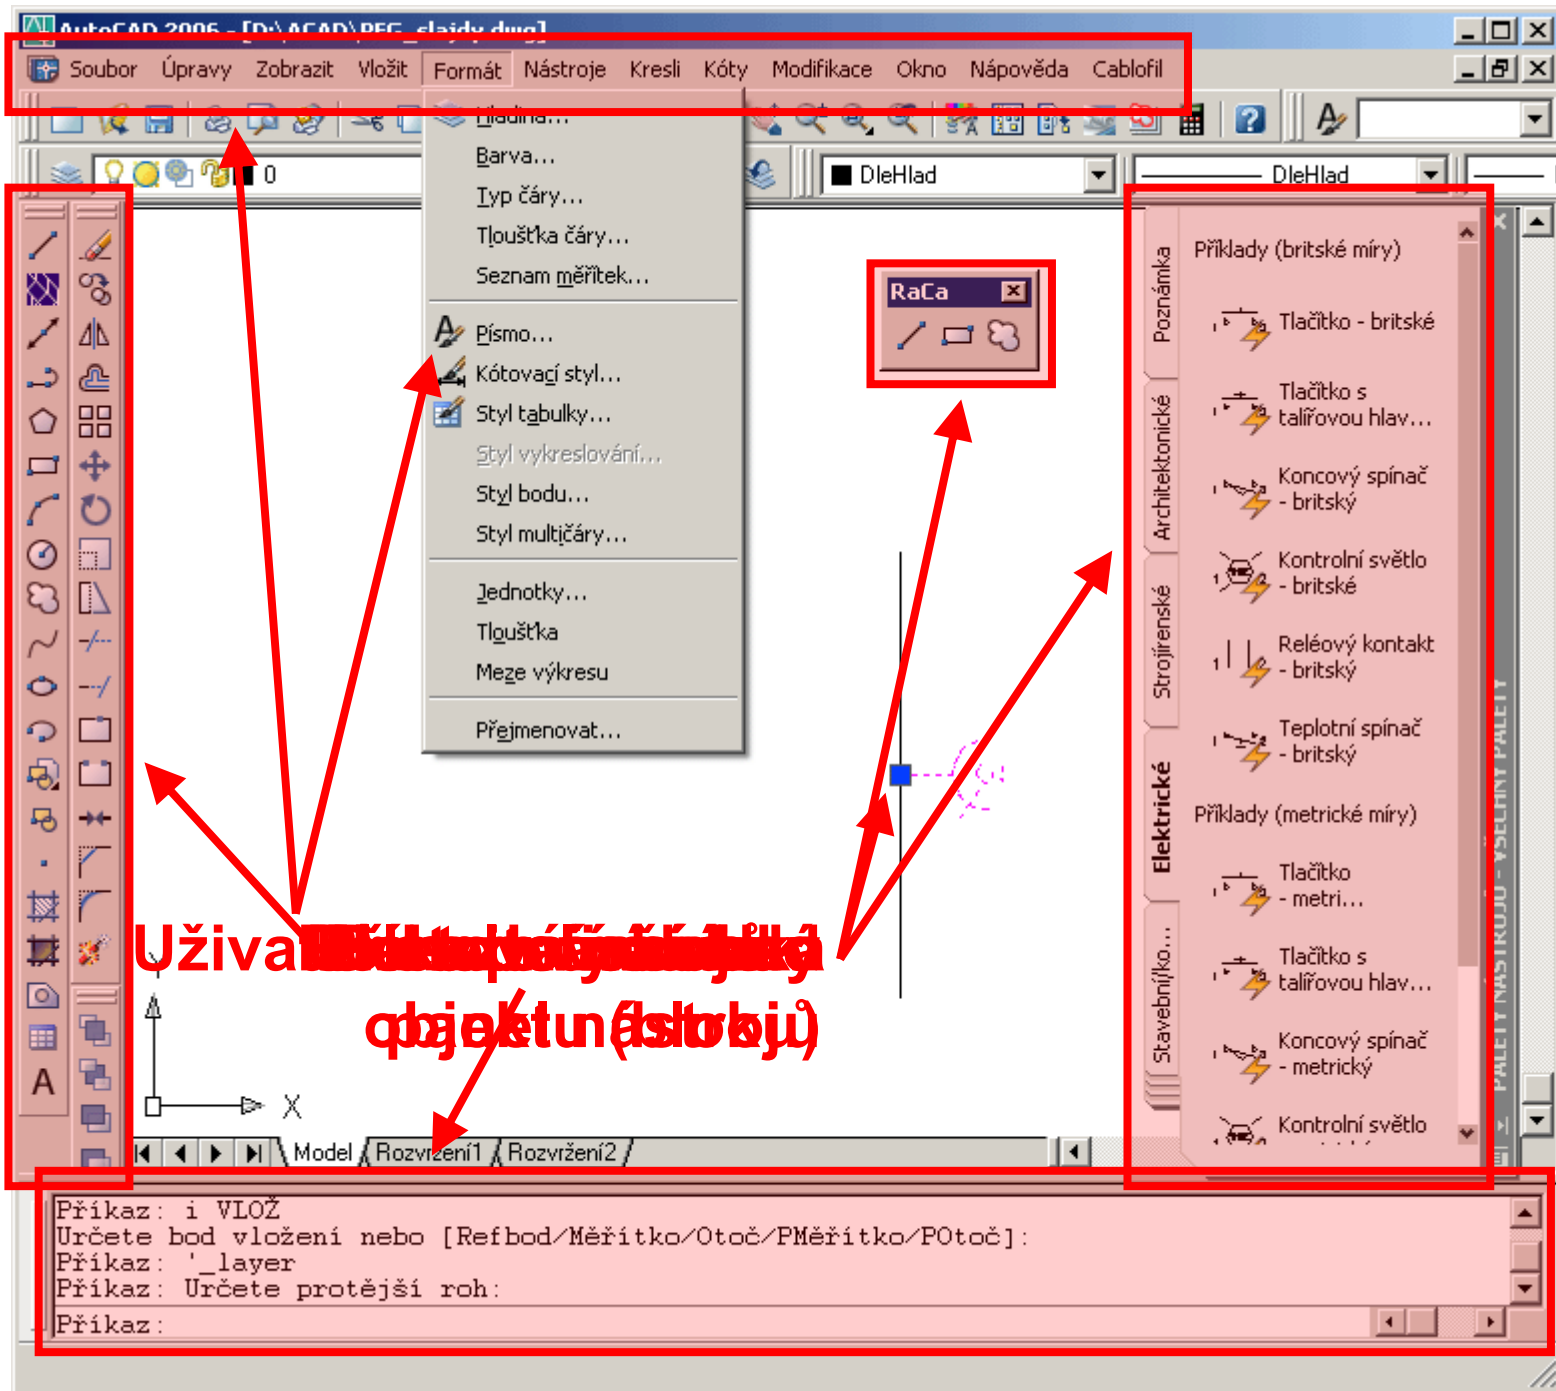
AutoCAD 2006 - [D:\ACAD\PEG_slajdy.dwg]

Soubor Úpravy Zobrazit Vložit Formát Nástroje Kresli Kóty Modifikace Okno Nápověda Cablofil

Hladina...
Barva...
Typ čáry...
Tloušťka čáry...
Seznam měřítek...
Písmo...
Kótovací styl...
Styl tabulky...
Styl vykreslování...
Styl bodu...
Styl multičáry...
Jednotky...
Tloušťka
Meze výkresu
Přejmenovat...

0
DleHlad
DleHlad

RaCa

Poznámka
Architektonické
Strojírenské
Elektrické
Stavební/ko...

Příklady (britské míry)
Tlačítko - britské
Tlačítko s talířovou hlav...
Koncový spínač - britský
Kontrolní světlo - britské
Reléový kontakt - britský
Teplotní spínač - britský
Příklady (metrické míry)
Tlačítko - metri...
Tlačítko s talířovou hlav...
Koncový spínač - metrický
Kontrolní světlo

PALETY NÁSTROJŮ - VŠECHNY PALETY

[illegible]
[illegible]

X
Model Rozvržení1 Rozvržení2

Příkaz: i VLOŽ
Určete bod vložení nebo [Refbod/Měřítko/Otoč/PMěřítko/POtoč]:
Příkaz: '_layer
Příkaz: Určete protější roh:
Příkaz: